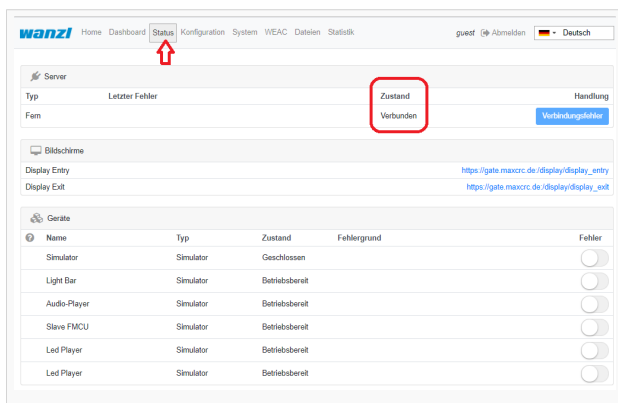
wanzl Home Dashboard Status Konfiguration System WEAC Dateien Statistik guest Abmelden Deutsch

Server

| Typ | Letzter Fehler | Zustand | Handlung |
|---|---|---|---|
| Fern | | Verbunden | Verbindungsfehler |

Bildschirme

| | |
|---|---|
| Display Entry | https://gate.maxcrc.de/display/display_entry |
| Display Exit | https://gate.maxcrc.de/display/display_exit |

Geräte

| Name | Typ | Zustand | Fehlergrund | Fehler |
|---|---|---|---|---|
| Simulator | Simulator | Geschlossen | | |
| Light Bar | Simulator | Betriebsbereit | | |
| Audio-Player | Simulator | Betriebsbereit | | |
| Slave FMCU | Simulator | Betriebsbereit | | |
| Led Player | Simulator | Betriebsbereit | | |
| Led Player | Simulator | Betriebsbereit | | |